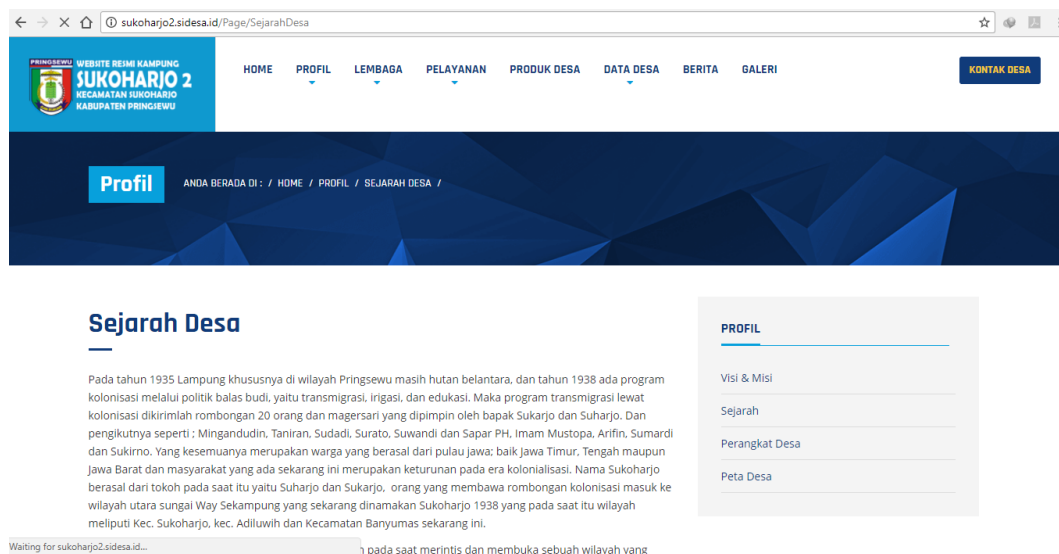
sukoharjo2.sidesa.id/Page/SejarahDesa

PRINGSEWU WEBSITE RESMI KAMPUNG
SUKOHARJO 2
KECAMATAN SUKOHARJO
KABUPATEN PRINGSEWU

HOME PROFIL LEMBAGA PELAYANAN PRODUK DESA DATA DESA BERITA GALERI KONTAK DESA

Profil

ANDA BERADA DI : / HOME / PROFIL / SEJARAH DESA /

Sejarah Desa

Pada tahun 1935 Lampung khusnya di wilayah Pringsewu masih hutan belantara, dan tahun 1938 ada program kolonisasi melalui politik balas budi, yaitu transmigrasi, irigasi, dan edukasi. Maka program transmigrasi lewat kolonisasi dikirimlah rombongan 20 orang dan magersari yang dipimpin oleh bapak Sukarjo dan Suharjo. Dan pengikutnya seperti ; Mingandudin, Taniran, Sudadi, Surato, Suwandi dan Sapar PH, Imam Mustopa, Arifin, Sumardi dan Sukirno. Yang kesemuanya merupakan warga yang berasal dari pulau jawa; baik Jawa Timur, Tengah maupun Jawa Barat dan masyarakat yang ada sekarang ini merupakan keturunan pada era kolonialisasi. Nama Sukoharjo berasal dari tokoh pada saat itu yaitu Suharjo dan Sukarjo, orang yang membawa rombongan kolonisasi masuk ke wilayah utara sungai Way Sekampung yang sekarang dinamakan Sukoharjo 1938 yang pada saat itu wilayah meliputi Kec. Sukoharjo, kec. Adiluwih dan Kecamatan Banyumas sekarang ini.

Waiting for sukoharjo2.sidesa.id... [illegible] pada saat merintis dan membuka sebuah wilayah yang

PROFIL

Visi & Misi

Sejarah

Perangkat Desa

Peta Desa